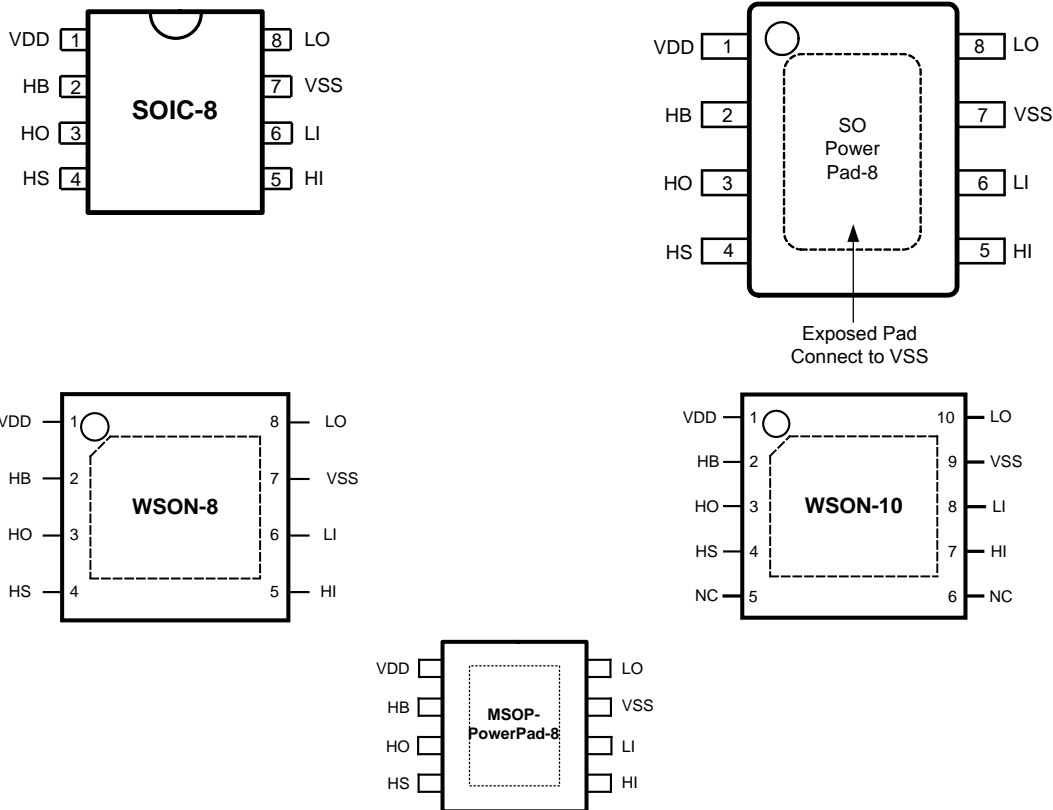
VDD 1
HB 2
HO 3
HS 4
SOIC-8
8 LO
7 VSS
6 LI
5 HI

VDD 1
HB 2
HO 3
HS 4
SO Power Pad-8
8 LO
7 VSS
6 LI
5 HI
Exposed Pad Connect to VSS

VDD 1
HB 2
HO 3
HS 4
WSON-8
8 LO
7 VSS
6 LI
5 HI

VDD 1
HB 2
HO 3
HS 4
NC 5
WSON-10
10 LO
9 VSS
8 LI
7 HI
6 NC

VDD
HB
HO
HS
MSOP-PowerPad-8
LO
VSS
LI
HI